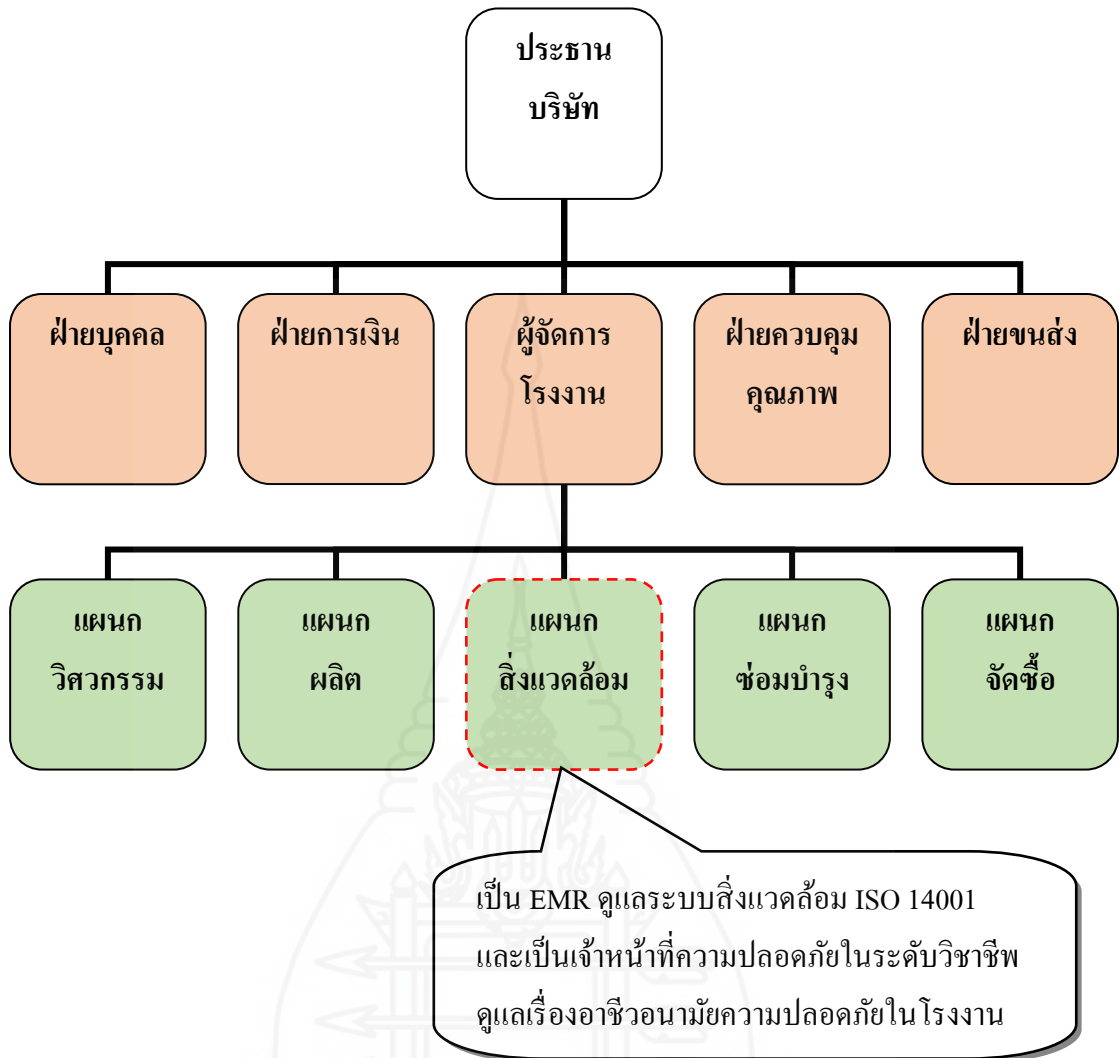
ประธาน
บริษัท

ฝ่ายบุคคล

ฝ่ายการเงิน

ผู้จัดการ
โรงงาน

ฝ่ายควบคุม
คุณภาพ

ฝ่ายขนส่ง

แผนก
วิศวกรรม

แผนก
ผลิต

แผนก
สิ่งแวดล้อม

แผนก
ซ่อมบำรุง

แผนก
จัดซื้อ

เป็น EMR ดูแลระบบสิ่งแวดล้อม ISO 14001
และเป็นเจ้าหน้าที่ความปลอดภัยในระดับวิชาชีพ
ดูแลเรื่องอาชีวอนามัยความปลอดภัยในโรงงาน